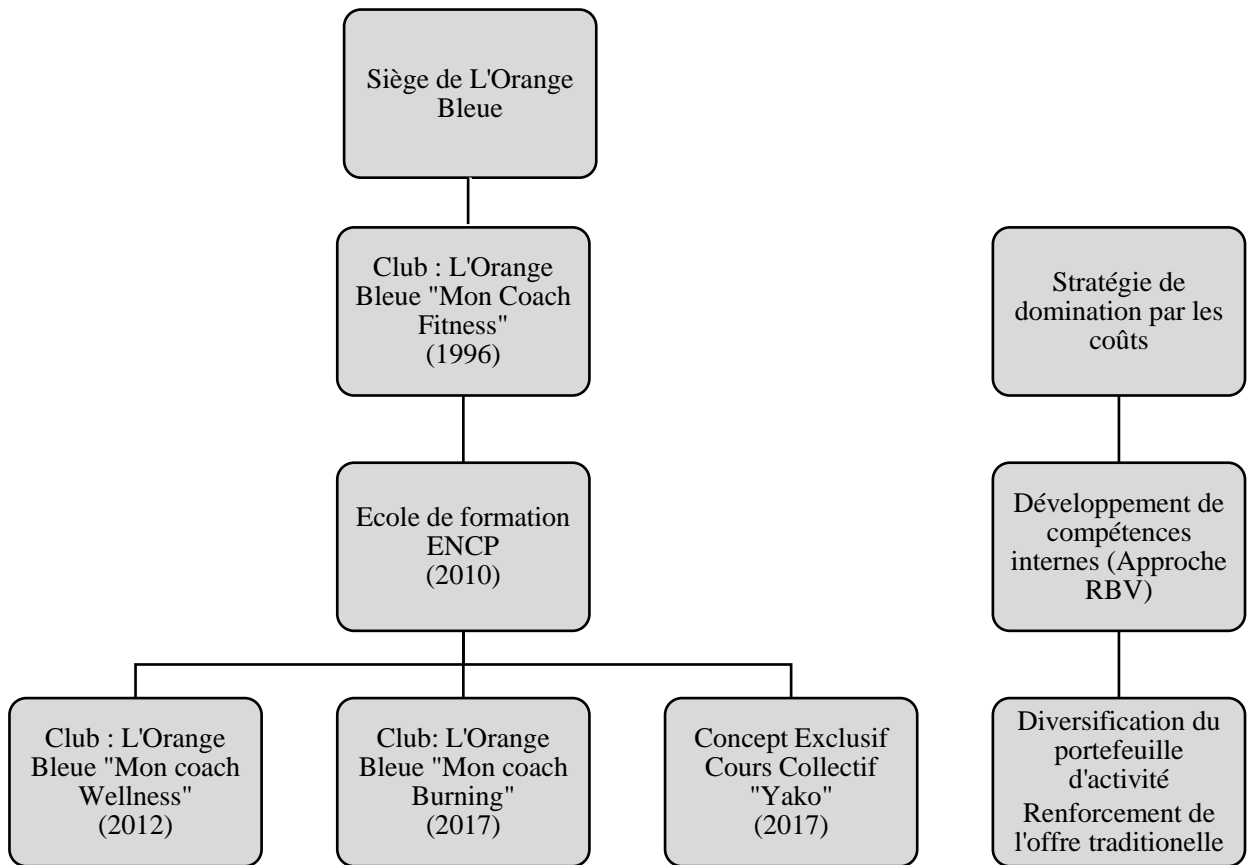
Siège de L'Orange Bleue

Club : L'Orange Bleue "Mon Coach Fitness" (1996)

Ecole de formation ENCP (2010)

Club : L'Orange Bleue "Mon coach Wellness" (2012)

Club: L'Orange Bleue "Mon coach Burning" (2017)

Concept Exclusif Cours Collectif "Yako" (2017)

Stratégie de domination par les coûts

Développement de compétences internes (Approche RBV)

Diversification du portefeuille d'activité

Renforcement de l'offre traditionelle